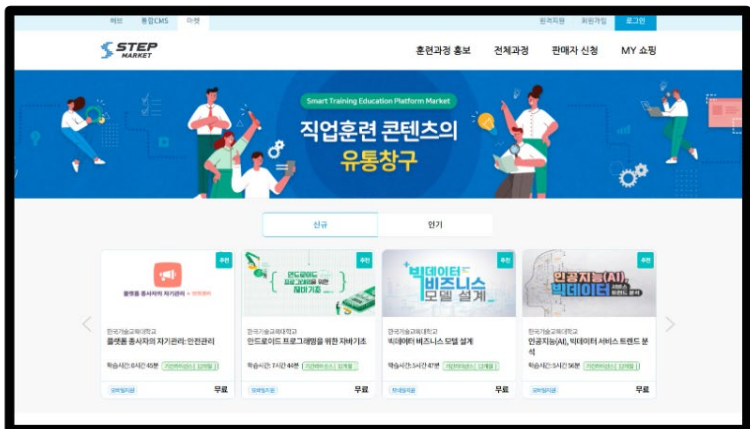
해외 통합CMS 이젠 원격지원 회원가입 로그인

STEP MARKET

훈련과정 홍보 전체과정 판매자 신청 MY 쇼핑

Smart Training Education Platform Market

직업훈련 콘텐츠의 유통창구

신규 인기

추천
플랫폼 종사자의 자기관리 · 안전관리
한국기술교육대학교
플랫폼 종사자의 자기관리·안전관리
학습시간: 8시간 45분 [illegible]
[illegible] 무료

추천
안드로이드 프로그래밍을 위한 재미기초
한국기술교육대학교
안드로이드 프로그래밍을 위한 재미기초
학습시간: 7시간 44분 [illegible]
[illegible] 무료

추천
빅데이터 비즈니스 모델 설계
한국기술교육대학교
빅데이터 비즈니스 모델 설계
학습시간: 5시간 47분 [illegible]
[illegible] 무료

추천
인공지능(AI), 빅데이터 서비스 트렌드 분석
한국기술교육대학교
인공지능(AI), 빅데이터 서비스 트렌드 분석
학습시간: 5시간 56분 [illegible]
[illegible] 무료